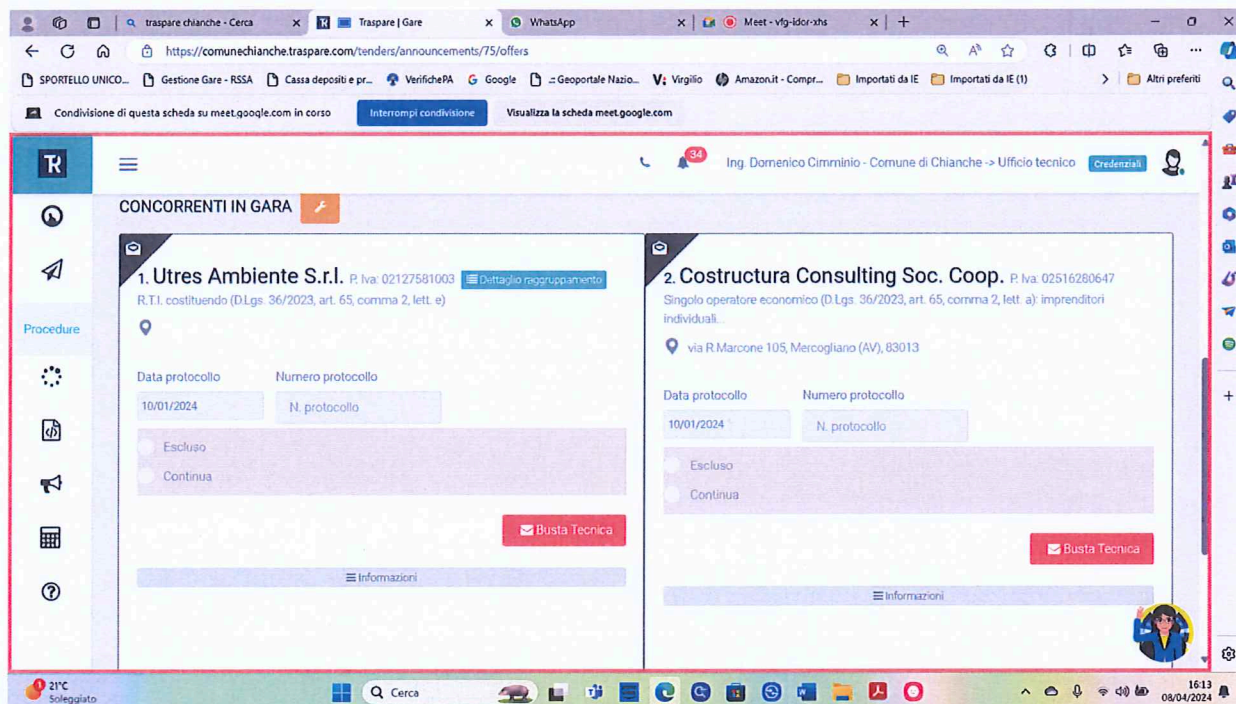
traspare chianche - Cerca
Traspare | Gare
WhatsApp
Meet - vfg-idor-xhs
https://comunechianche.traspare.com/tenders/announcements/75/offers
SPORTELLO UNICO... Gestione Gare - RSSA Cassa depositi e pr... VerifichePA Google :: Geoportale Nazio... Virgilio Amazon.it - Compr... Importati da IE Importati da IE (1) Altri preferiti
Condivisione di questa scheda su meet.google.com in corso Interrompi condivisione Visualizza la scheda meet.google.com

34 Ing. Domenico Cimminio - Comune di Chianche -> Ufficio tecnico Credenziali

CONCORRENTI IN GARA

Procedure

1. Utres Ambiente S.r.l. P. Iva: 02127581003 Dettaglio raggruppamento
R.T.I. costituendo (D.Lgs. 36/2023, art. 65, comma 2, lett. e)

Data protocollo
10/01/2024
Numero protocollo
N. protocollo
Escluso
Continua
Busta Tecnica
Informazioni

2. Costructura Consulting Soc. Coop. P. Iva: 02516280647
Singolo operatore economico (D.Lgs. 36/2023, art. 65, comma 2, lett. a): imprenditori individuali...
via R.Marcone 105, Mercogliano (AV), 83013

Data protocollo
10/01/2024
Numero protocollo
N. protocollo
Escluso
Continua
Busta Tecnica
Informazioni

21°C Soleggiato
Cerca
16:13 08/04/2024